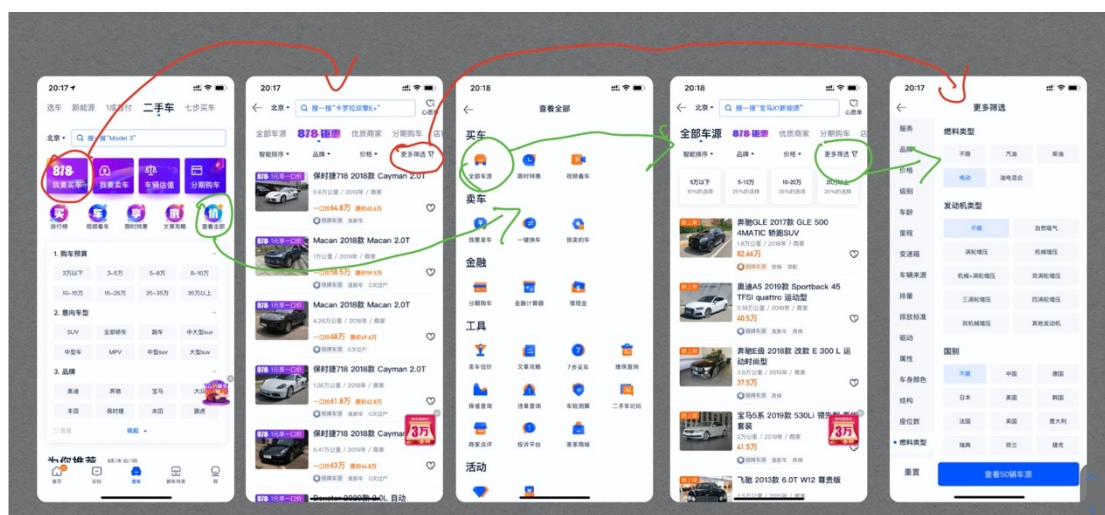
20:17

选车 新能源 1成首付 二手车 七步买车

北京 搜一搜"Model 3"

我要买车 我要卖车 车辆估值 分期购车

排行榜 视频看车 限时特惠 文章攻略 查看全部

1. 购车预算

3万以下 3-5万 5-8万 8-10万
10-15万 15-25万 25-35万 35万以上

2. 意向车型

SUV 全部轿车 跑车 中大型suv
中型车 MPV 中型suv 大型suv

3. 品牌

奥迪 奔驰 宝马 大众
丰田 保时捷 本田 路虎

收起

首页 社区 选车 新车 我

20:17

北京 搜一搜"卡罗拉双擎E+" 心愿单

全部车源 优质商家 分期购车

智能排序 品牌 价格 更多筛选

保时捷718 2018款 Cayman 2.0T
一口价64.8万

Macan 2018款 Macan 2.0T
一口价58.5万

Macan 2018款 Macan 2.0T
一口价48万

保时捷718 2018款 Cayman 2.0T
一口价41.8万

保时捷718 2018款 Cayman
一口价63万

20:18

查看全部

买车

全部车源 限时特惠 视频看车

卖车

我要卖车 一键换车 我卖的车

金融

分期购车 金融计算器 借现金

工具

卖车估价 文章攻略 7步买车 维保查询
保值查询 违章查询 车险测算 二手车论坛
商家点评 投诉平台 家家商城

活动

20:18

北京 搜一搜"宝马X1新能源" 心愿单

全部车源 优质商家 分期购车

智能排序 品牌 价格 更多筛选

5万以下 5-10万 10-20万 20万以上

奔驰GLE 2017款 GLE 500 4MATIC 轿跑SUV
82.66万

奥迪A5 2019款 Sportback 45 TFSI quattro 运动型
40.5万

奔驰E级 2018款 改款 E 300 L 运动时尚型
37.5万

宝马5系 2019款 530Li 领先型 豪华套装
41.5万

飞驰 2013款 6.0T W12 尊贵版

20:17

更多筛选

服务 品牌 价格 级别 车龄 里程 变速箱 车辆来源 排量 排放标准 驱动 属性 车身颜色 结构 座位数 燃料类型

燃料类型

不限 汽油 柴油
电动 油电混合

发动机类型

不限 自然吸气
涡轮增压 机械增压
机械+涡轮增压 双涡轮增压
三涡轮增压 四涡轮增压
双机械增压 其他发动机

国别

不限 中国 德国
日本 美国 韩国
法国 英国 意大利
瑞典 荷兰 捷克

重置 查看50辆车源